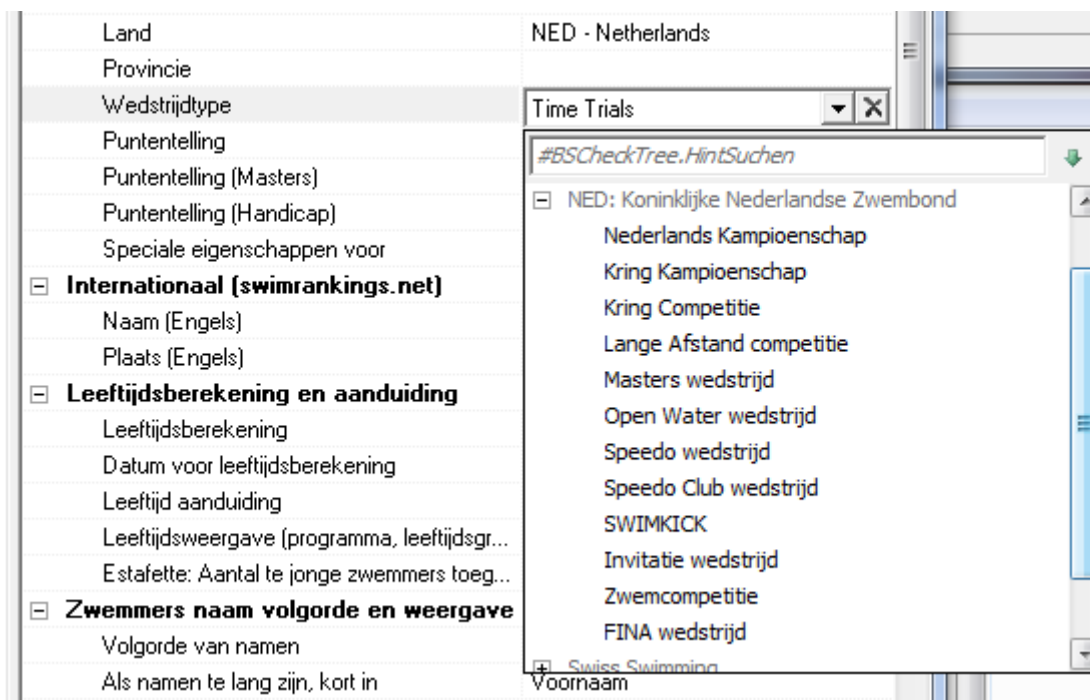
Land
Provincie
Wedstrijdtype
Puntentelling
Puntentelling (Masters)
Puntentelling (Handicap)
Speciale eigenschappen voor
Internationaal (swimrankings.net)
Naam (Engels)
Plaats (Engels)
Leeftijdsberekening en aanduiding
Leeftijdsberekening
Datum voor leeftijdsberekening
Leeftijd aanduiding
Leeftijdsweergave (programma, leeftijdsgr...
Estafette: Aantal te jonge zwemmers toeg...
Zwemmers naam volgorde en weergave
Volgorde van namen
Als namen te lang zijn, kort in

NED - Netherlands
Time Trials
#BSCheckTree.HintSuchen
NED: Koninklijke Nederlandse Zwembond
Nederlands Kampioenschap
Kring Kampioenschap
Kring Competitie
Lange Afstand competitie
Masters wedstrijd
Open Water wedstrijd
Speedo wedstrijd
Speedo Club wedstrijd
SWIMKICK
Invitatie wedstrijd
Zwemcompetitie
FINA wedstrijd
Swiss Swimming
Voornaam